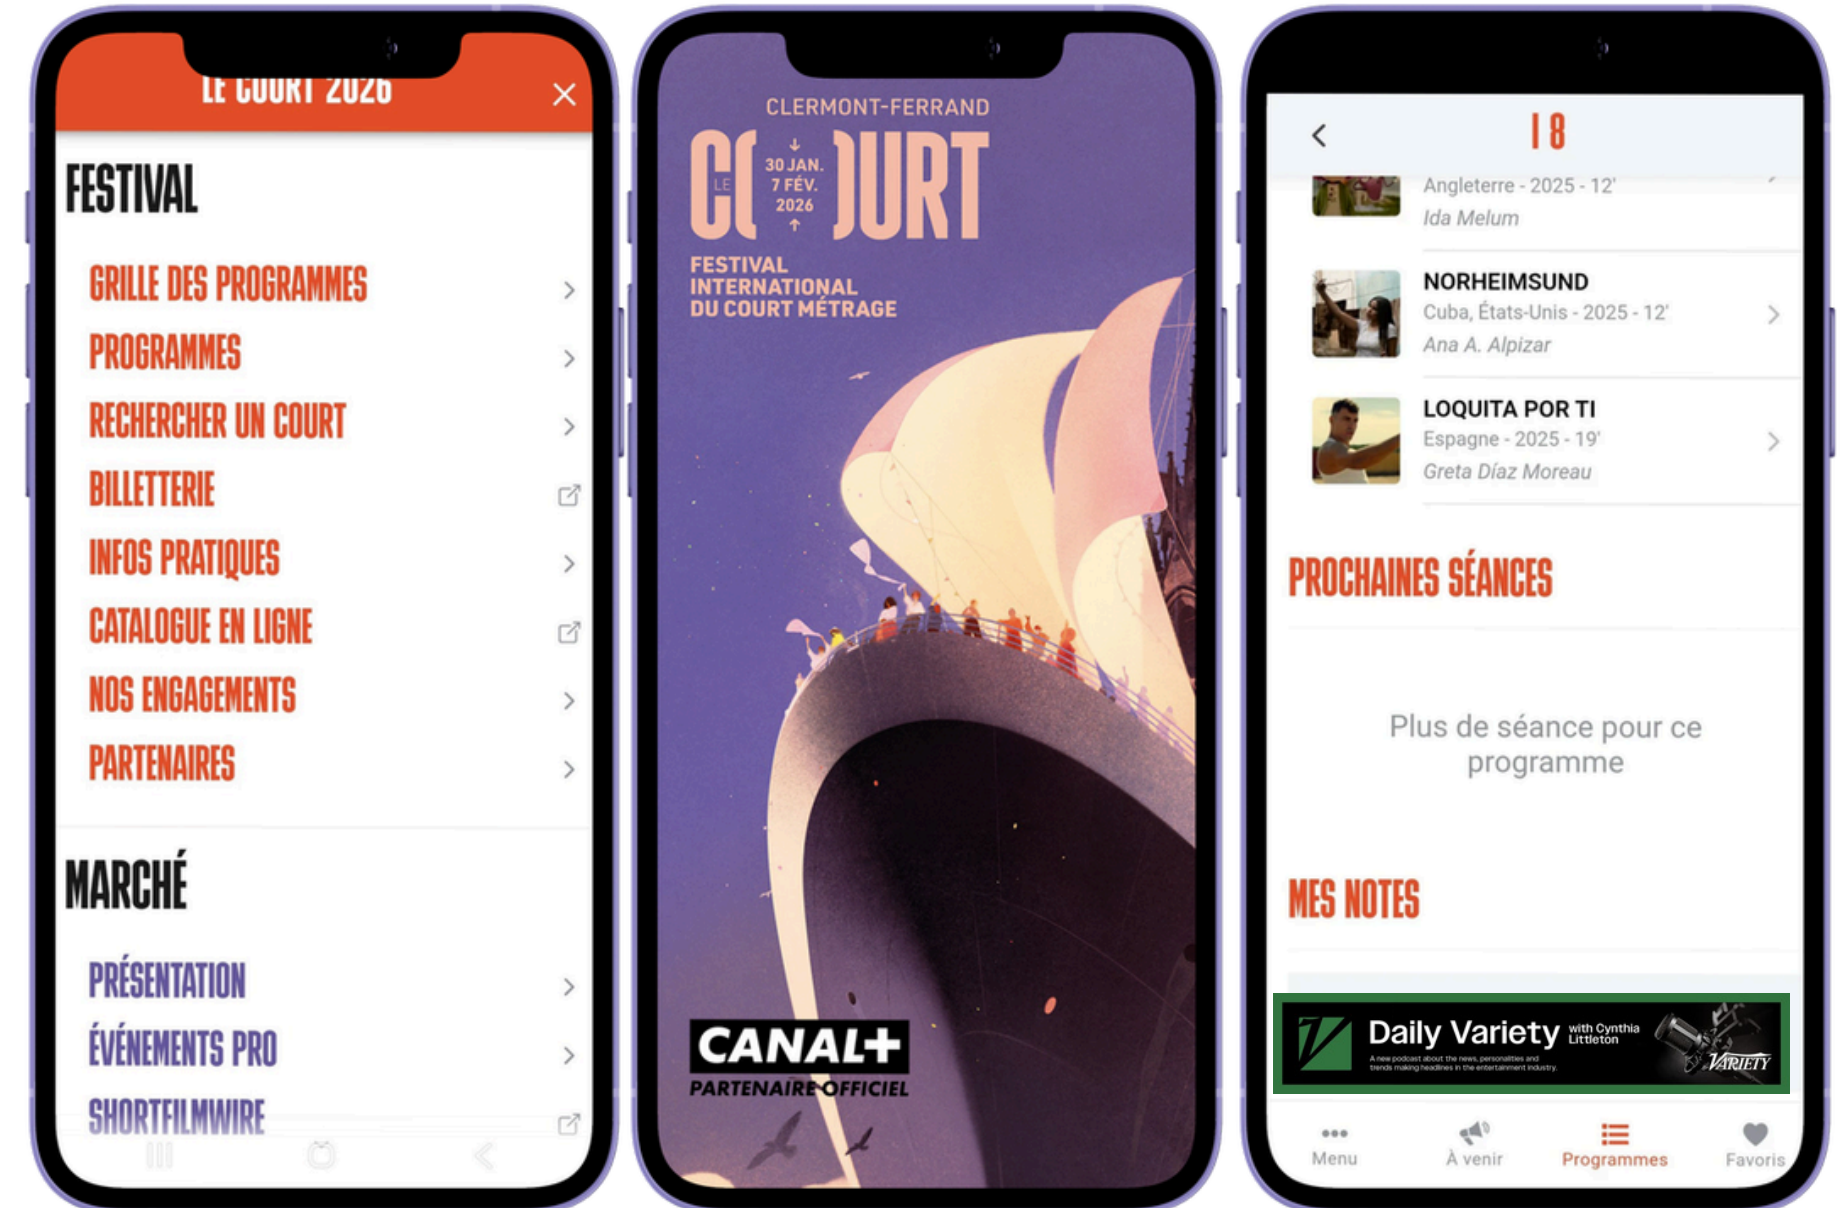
LE COURT 2026

FESTIVAL

GRILLE DES PROGRAMMES

PROGRAMMES

RECHERCHER UN COURT

BILLETTERIE

INFOS PRATIQUES

CATALOGUE EN LIGNE

NOS ENGAGEMENTS

PARTENAIRES

MARCHÉ

PRÉSENTATION

ÉVÉNEMENTS PRO

SHORTFILMWIRE

CLERMONT-FERRAND

LE COURT

30 JAN. 7 FÉV. 2026

FESTIVAL INTERNATIONAL DU COURT MÉTRAGE

CANAL+

PARTENAIRE OFFICIEL

I 8

Angleterre - 2025 - 12'

Ida Melum

NORHEIMSUND

Cuba, États-Unis - 2025 - 12'

Ana A. Alpizar

LOQUITA POR TI

Espagne - 2025 - 19'

Greta Díaz Moreau

PROCHAINES SÉANCES

Plus de séance pour ce programme

MES NOTES

Daily Variety with Cynthia Littleton

A new podcast about the news, personalities and trends making headlines in the entertainment industry.

VARIETY

Menu

À venir

Programmes

Favoris